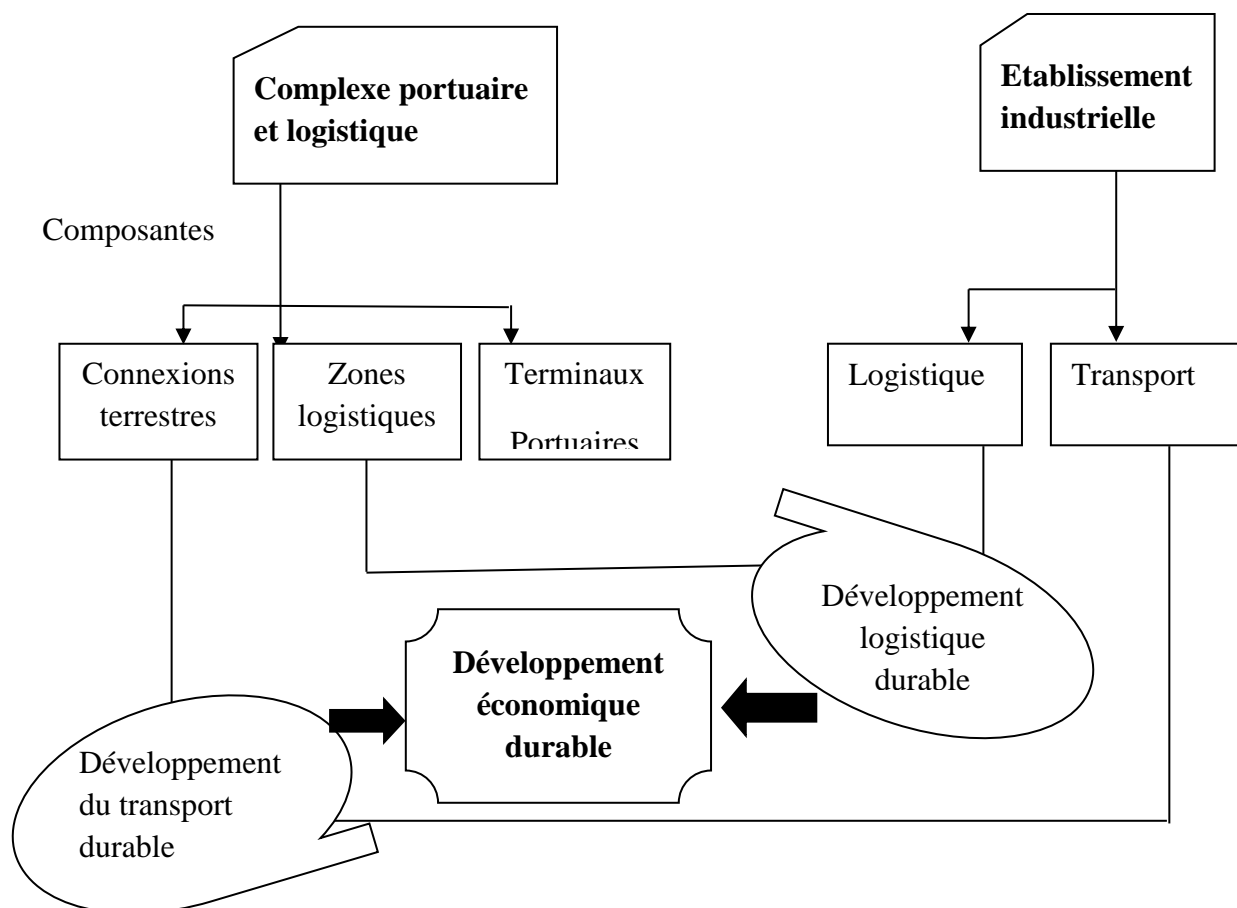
Complexe portuaire et logistique

Etablissement industrielle

Composantes

Connexions terrestres

Zones logistiques

Terminaux Portuaires

Logistique

Transport

Développement logistique durable

Développement économique durable

Développement du transport durable